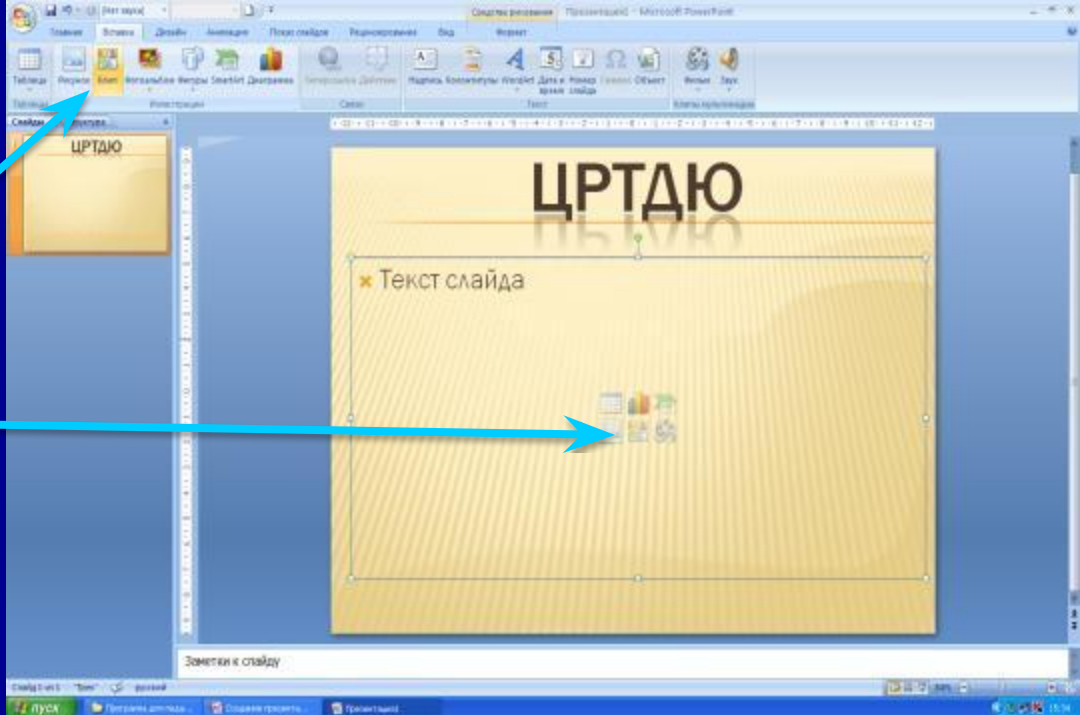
[Нет звука]
Средства рисования Презентация1 - Microsoft PowerPoint
Главная Вставка Дизайн Анимация Показ слайдов Рецензирование Вид Формат
Таблица Рисунок Клип Фотоальбом Фигуры SmartArt Диаграмма Гиперссылка Действие Надпись Колонтитулы WordArt Дата и время Номер слайда Символ Объект Фильм Звук
Таблицы Иллюстрации Связи Текст Клипы мультимедиа
Слайды Структура
ЦРТДЮ
ЦРТДЮ
Текст слайда
Заметки к слайду
Слайд 1 из 1 "Поток" русский
пуск Программа для пода... Создание презента... Презентация1
15:34